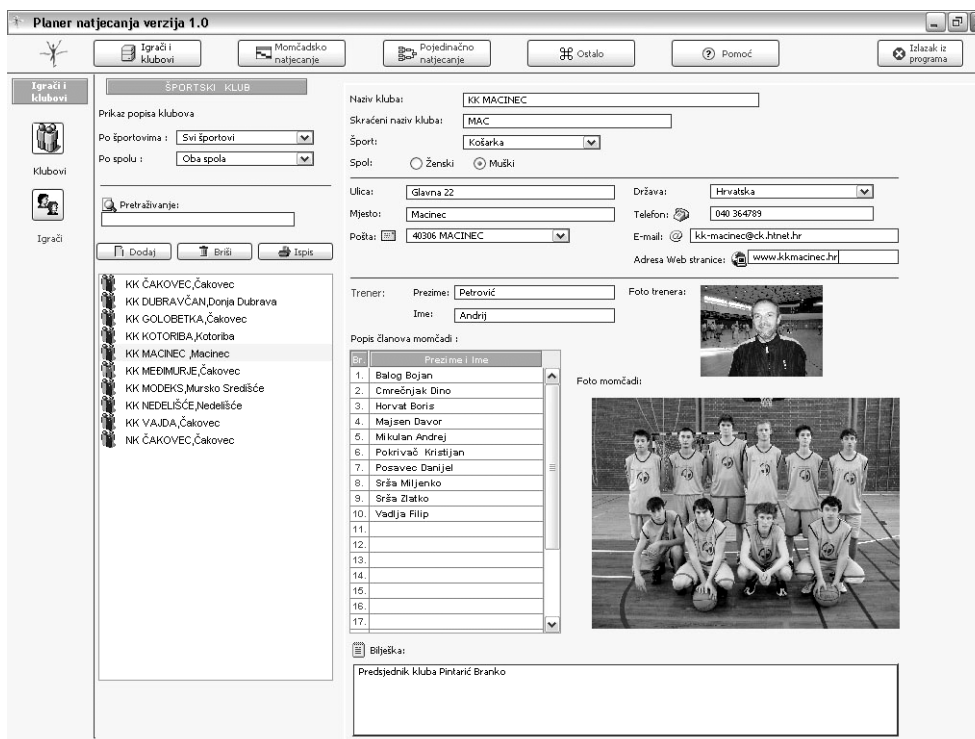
Planer natjecanja verzija 1.0

Igrači i klubovi
Momčadsko natjecanje
Pojedinačno natjecanje
Ostalo
Pomoć
Izlazak iz programa

Igrači i klubovi
Klubovi
Igrači

ŠPORTSKI KLUB
Prikaz popisa klubova
Po športovima : Svi športovi
Po spolu : Oba spola

Pretraživanje:

Dodaj
Briši
Ispis

KK ČAKOVEC,Čakovec
KK DUBRAVČAN,Donja Dubrava
KK GOLOBETKA,Čakovec
KK KOTORIBA,Kotoriba
KK MACINEC ,Macinec
KK MEĐIMURJE,Čakovec
KK MODEKS,Mursko Središće
KK NEDELIŠĆE,Nedelišće
KK VAJDA,Čakovec
NK ČAKOVEC,Čakovec

Naziv kluba: KK MACINEC
Skraćeni naziv kluba: MAC
Šport: Košarka
Spol: Ženski Muški

Ulica: Glavna 22
Mjesto: Macinec
Pošta: 40306 MACINEC
Država: Hrvatska
Telefon: 040 364789
E-mail: kk-macinec@ck.htnet.hr
Adresa Web stranice: www.kkmacinec.hr

Trener: Prezime: Petrović
Ime: Andrij
Foto trenera:

Popis članova momčadi :

| Br. | Prezime i Ime |
|---|---|
| 1. | Balog Bojan |
| 2. | Cmrečnjak Dino |
| 3. | Horvat Boris |
| 4. | Majsen Davor |
| 5. | Mikulan Andrej |
| 6. | Pokrivač Kristijan |
| 7. | Posavec Danijel |
| 8. | Srša Miljenko |
| 9. | Srša Zlatko |
| 10. | Vadlja Filip |
| 11. | |
| 12. | |
| 13. | |
| 14. | |
| 15. | |
| 16. | |
| 17. | |

Foto momčadi:

Bilješka:
Predsjednik kluba Pintarić Branko